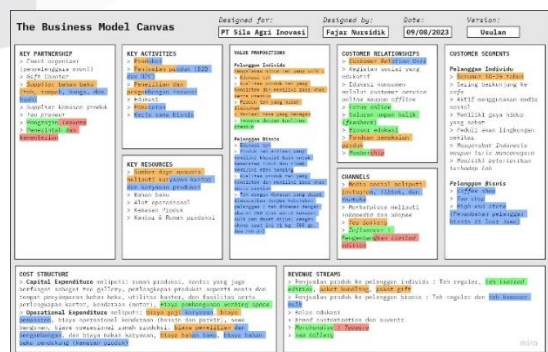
The Business Model Canvas

Designed for: PT Sila Agri Inovasi

Designed by: Fajar Nursidik

Date: 09/08/2023

Version: Usulan

KEY PARTNERSHIP
- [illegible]
- Gift Counter
- Supplier bahan baku ([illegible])
- Supplier kemasan produk
- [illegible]
- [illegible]
- Pemerintah dan kementerian

KEY ACTIVITIES
- Produksi
- Pemasaran produk (B2B dan B2C)
- Penelitian dan pengembangan inovasi
- Edukasi
- Kemitraan
- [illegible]

KEY RESOURCES
- Sumber daya manusia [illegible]
- Bahan baku
- Alat operasional
- Kemasan Produk
- Kantor & Rumah produksi

VALUE PROPOSITIONS
Pelanggan Individu
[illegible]
Pelanggan Bisnis
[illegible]

CUSTOMER RELATIONSHIPS
- Customer Relation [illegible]
- Kegiatan sosial yang edukatif
- Edukasi konsumen
- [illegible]
- Forum online
- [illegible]
- Event edukasi
- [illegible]
- Membership

CHANNELS
- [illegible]
- Marketplace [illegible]
- Toko pribadi
- Influencer
- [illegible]

CUSTOMER SEGMENTS
Pelanggan Individu
- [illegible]
- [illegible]
- Aktif menggunakan media sosial
- Memiliki gaya hidup yang sehat
- Peduli akan lingkungan sekitar
- Masyarakat Indonesia dengan taraf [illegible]
- Memiliki ketertarikan terhadap teh

Pelanggan Bisnis
- Coffee shop
- Tea shop
- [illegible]
- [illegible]

COST STRUCTURE
- Capital Expenditure meliputi: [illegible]
- Operational Expenditure meliputi: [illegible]

REVENUE STREAMS
- Penjualan produk ke pelanggan individu : Teh reguler, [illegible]
- Penjualan produk ke pelanggan bisnis : Teh reguler dan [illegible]
- Kelas edukasi
- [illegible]
- Merchandise & Tumbler
- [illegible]

miro